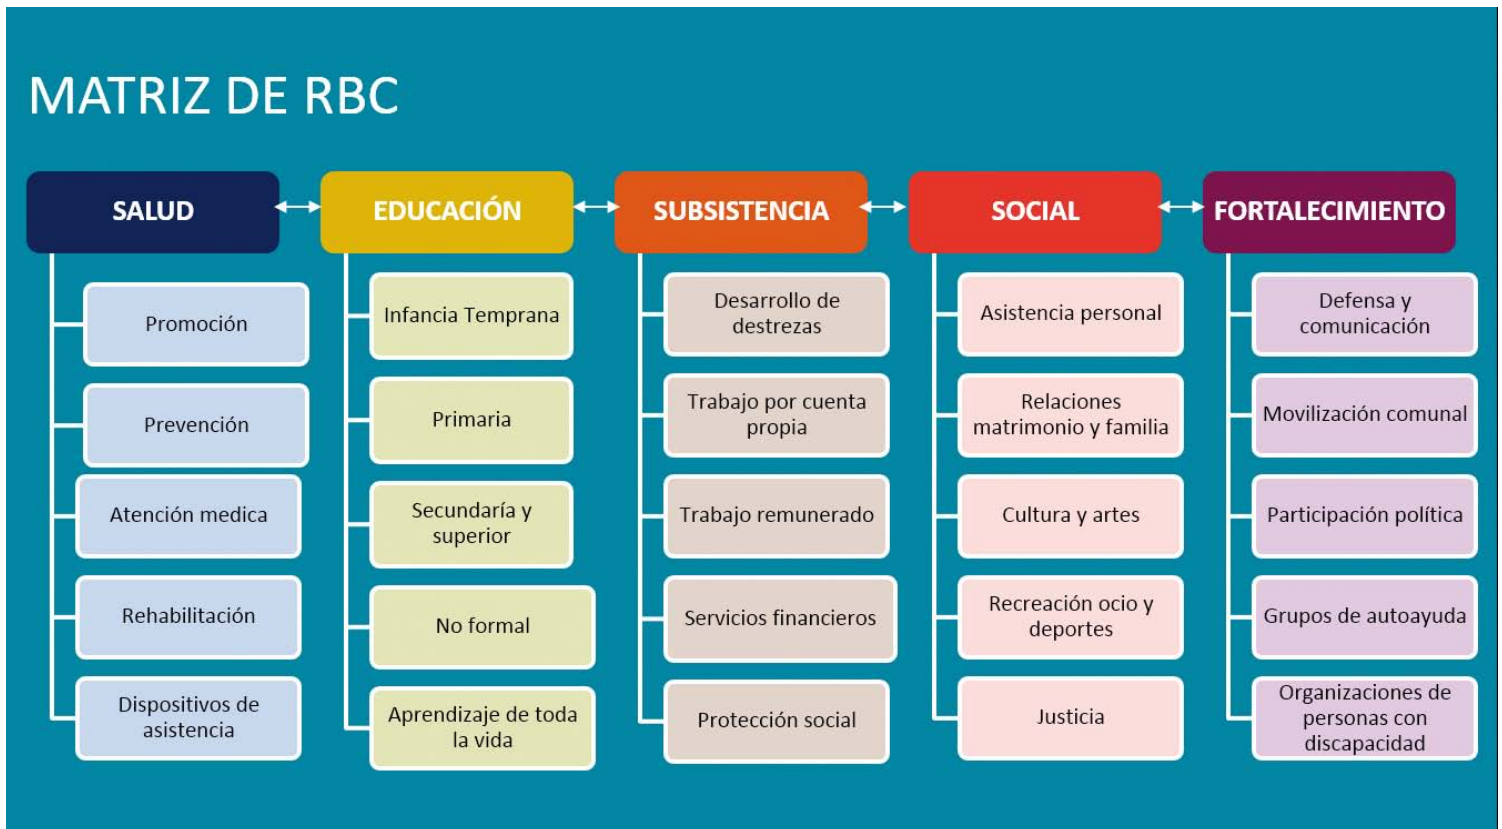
MATRIZ DE RBC

SALUD

Promoción

Prevención

Atención medica

Rehabilitación

Dispositivos de asistencia

EDUCACIÓN

Infancia Temprana

Primaria

Secundaría y superior

No formal

Aprendizaje de toda la vida

SUBSISTENCIA

Desarrollo de destrezas

Trabajo por cuenta propia

Trabajo remunerado

Servicios financieros

Protección social

SOCIAL

Asistencia personal

Relaciones matrimonio y familia

Cultura y artes

Recreación ocio y deportes

Justicia

FORTALECIMIENTO

Defensa y comunicación

Movilización comunal

Participación política

Grupos de autoayuda

Organizaciones de personas con discapacidad